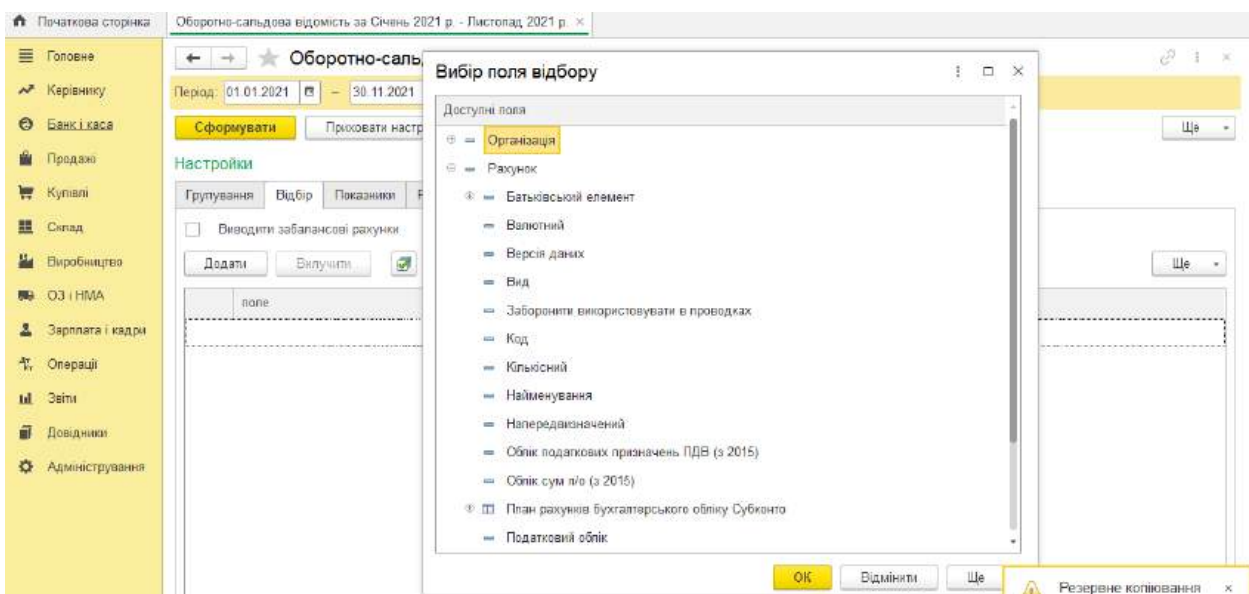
Початкова сторінка
Оборотно-сальдова відомість за Січень 2021 р. - Листопад 2021 р. ×

Головне
Керівнику
Банк і каса
Продажі
Купівлі
Склад
Виробництво
ОЗ і НМА
Зарплата і кадри
Операції
Звіти
Довідники
Адміністрування

← → Оборотно-сальд
Період: 01.01.2021 – 30.11.2021
Сформувати
Приховати настр
Настройки
Групування
Відбір
Показники
Виводити забалансові рахунки
Додати
Вилучити
поле
Ще
Ще

Вибір поля відбору
Доступні поля
Організація
Рахунок
Батьківський елемент
Валютний
Версія даних
Вид
Заборонити використовувати в проводках
Код
Кількісний
Найменування
Напередвизначений
Облік податкових призначень ПДВ (з 2015)
Облік сум п/о (з 2015)
План рахунків бухгалтерського обліку Субконто
Податковий облік
ОК
Відмінити
Ще

Резервне копіювання ×